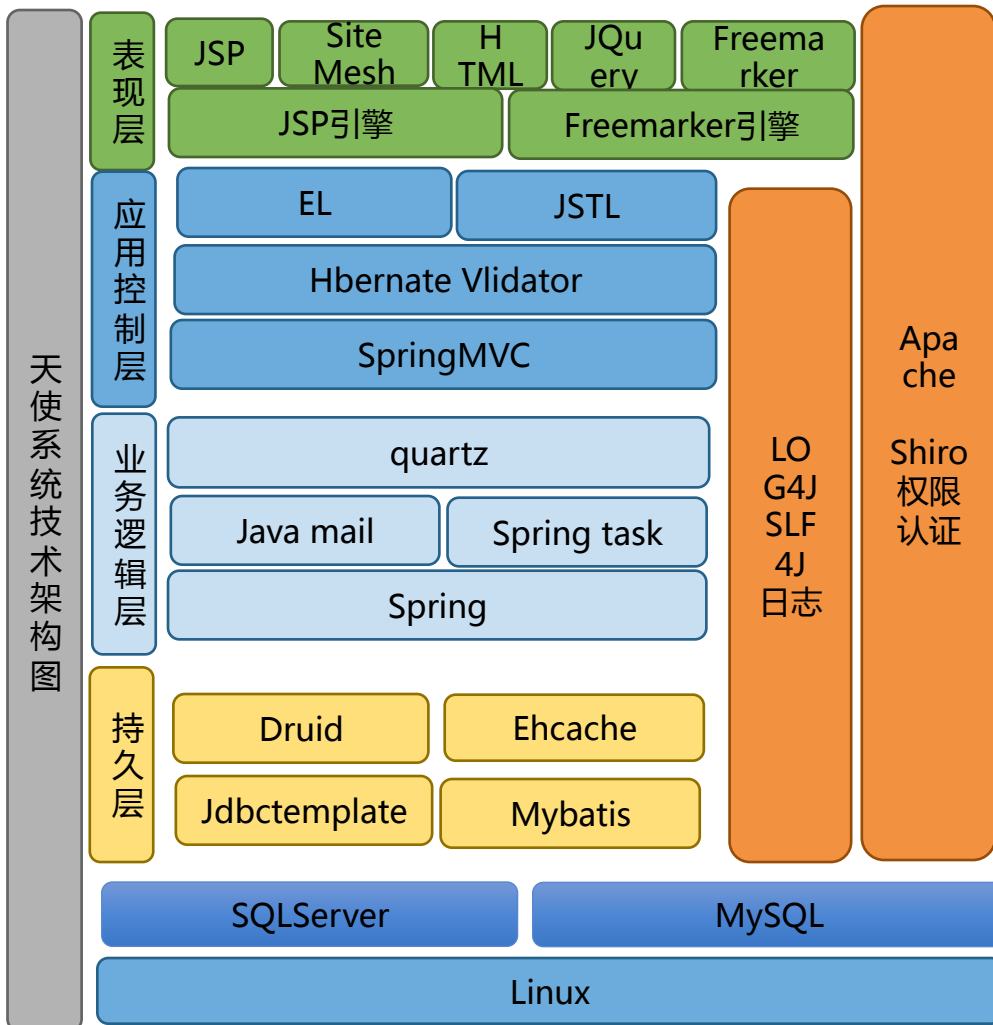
天使系统技术架构图

表现层

JSP

Site Mesh

H TML

JQu ery

Freema rker

JSP引擎

Freemarker引擎

应用控制层

EL

JSTL

Hbernate Vlidator

SpringMVC

业务逻辑层

quartz

Java mail

Spring task

Spring

持久层

Druid

Ehcache

Jdbctemplate

Mybatis

LO G4J SLF 4J 日志

Apa che

Shiro 权限 认证

SQLServer

MySQL

Linux